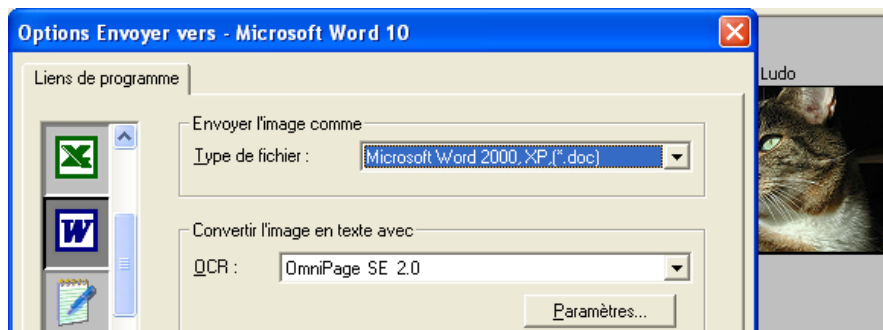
Options Envoyer vers - Microsoft Word 10

Liens de programme

Envoyer l'image comme

Type de fichier :

Microsoft Word 2000,XP,(*.doc)

Convertir l'image en texte avec

OCR :

OmniPage SE 2.0

Paramètres...

Ludo